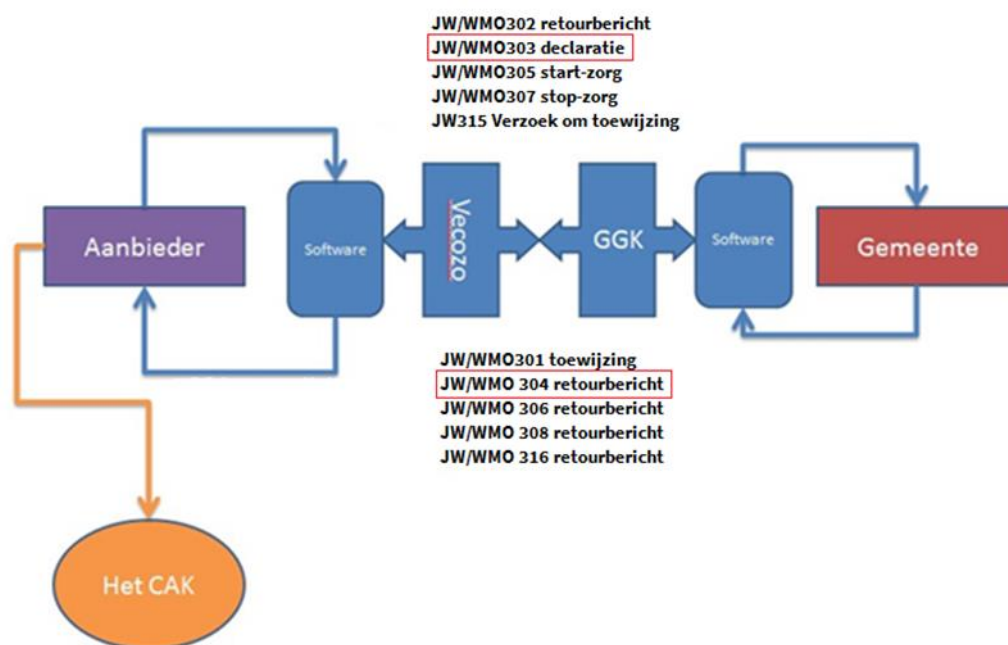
JW/WMO302 retourbericht
JW/WMO303 declaratie
JW/WMO305 start-zorg
JW/WMO307 stop-zorg
JW315 Verzoek om toewijzing

Aanbieder

Software

Vecozo

GGK

Software

Gemeente

JW/WMO301 toewijzing
JW/WMO 304 retourbericht
JW/WMO 306 retourbericht
JW/WMO 308 retourbericht
JW/WMO 316 retourbericht

Het CAK